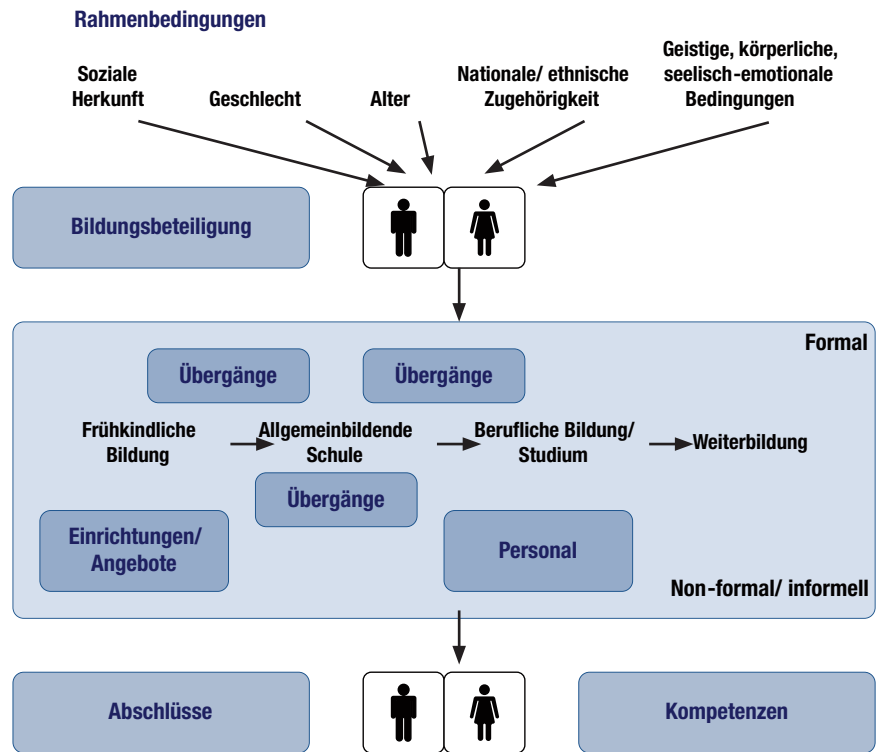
Rahmenbedingungen

Soziale Herkunft

Geschlecht

Alter

Nationale/ ethnische Zugehörigkeit

Geistige, körperliche, seelisch-emotionale Bedingungen

Bildungsbeteiligung

Formal

Übergänge

Übergänge

Frühkindliche Bildung

Allgemeinbildende Schule

Berufliche Bildung/ Studium

Weiterbildung

Übergänge

Einrichtungen/ Angebote

Personal

Non-formal/ informell

Abschlüsse

Kompetenzen